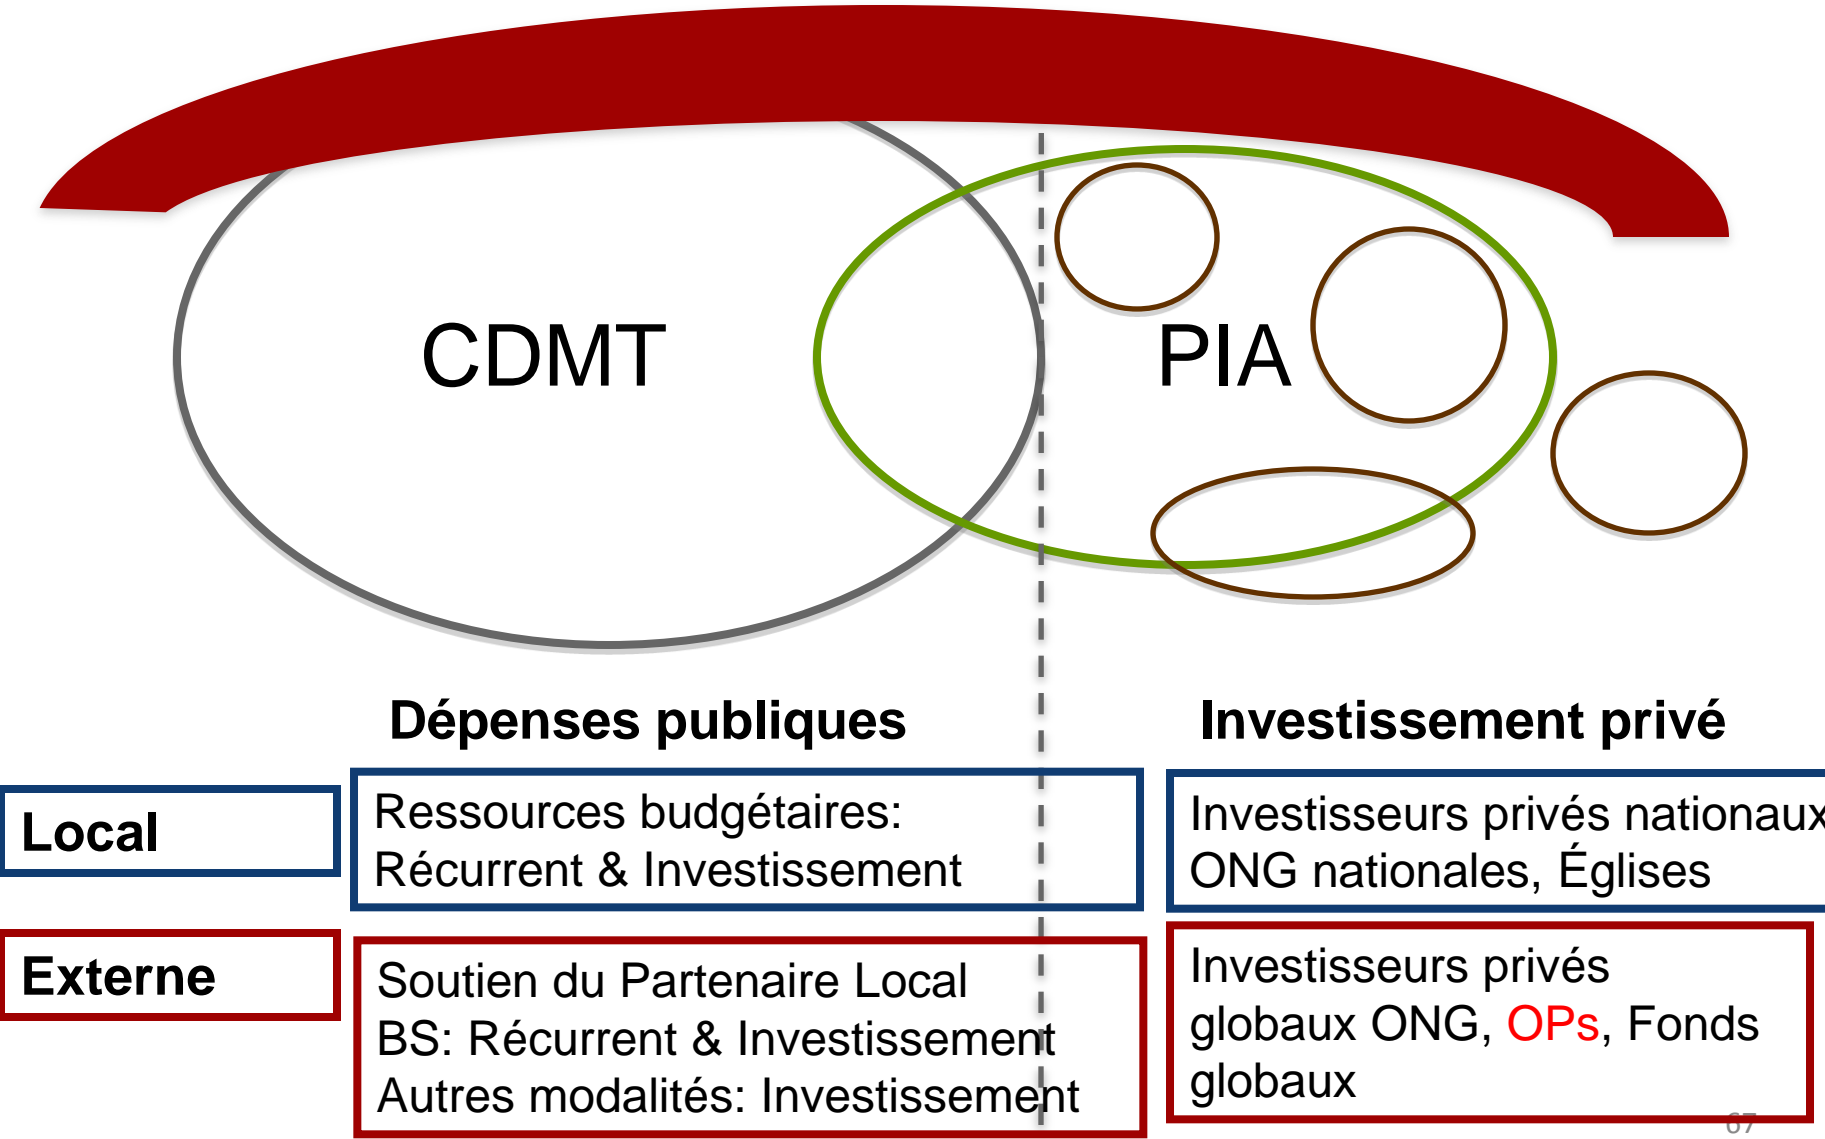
CDMT

PIA

Dépenses publiques

Investissement privé

Local

Ressources budgétaires: Récurrent & Investissement

Investisseurs privés nationaux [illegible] ONG nationales, Églises

Externe

Soutien du Partenaire Local
BS: Récurrent & Investissement
Autres modalités: Investissement

Investisseurs privés globaux ONG, OPs, Fonds globaux

67